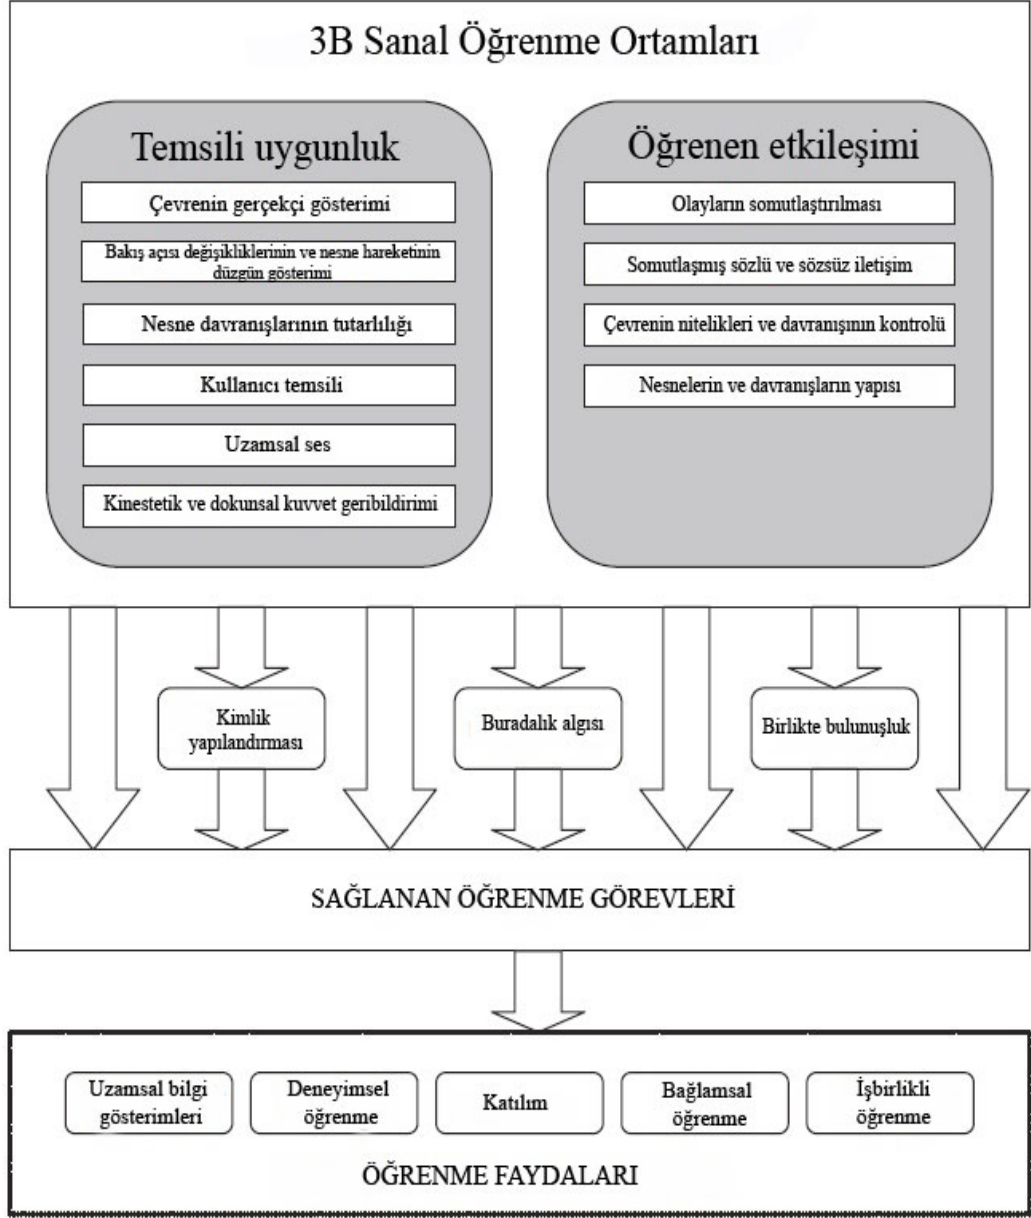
3B Sanal Öğrenme Ortamları

Temsili uygunluk

Çevrenin gerçekçi gösterimi

Bakış açısı değişikliklerinin ve nesne hareketinin düzgün gösterimi

Nesne davranışlarının tutarlılığı

Kullanıcı temsili

Uzamsal ses

Kinestetik ve dokunsal kuvvet geribildirimi

Öğrenen etkileşimi

Olayların somutlaştırılması

Somutlaşmış sözlü ve sözsüz iletişim

Çevrenin nitelikleri ve davranışının kontrolü

Nesnelerin ve davranışların yapısı

Kimlik yapılandırması

Buradalık algısı

Birlikte bulunuşluk

SAĞLANAN ÖĞRENME GÖREVLERİ

Uzamsal bilgi gösterimleri

Deneyimsel öğrenme

Katılım

Bağlamsal öğrenme

İşbirlikli öğrenme

ÖĞRENME FAYDALARI